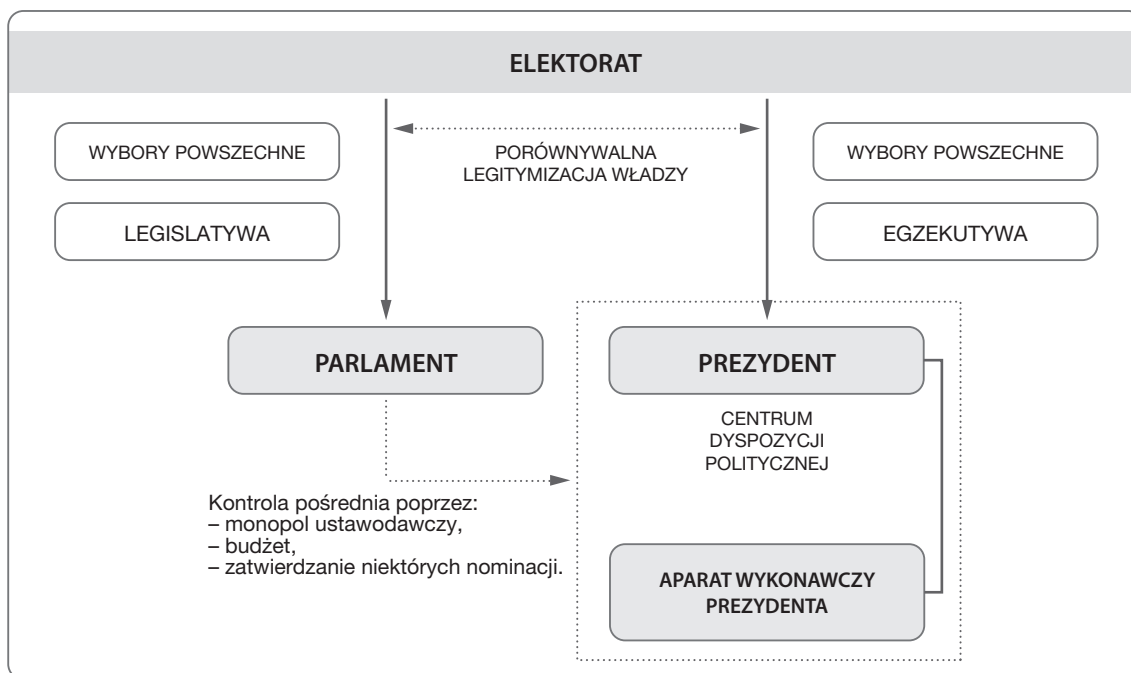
ELEKTORAT

WYBORY POWSZECHNE

LEGISLATYWA

PORÓWNYWALNA LEGITYMIZACJA WŁADZY

WYBORY POWSZECHNE

EGZEKUTYWA

PARLAMENT

PREZYDENT

CENTRUM DYSPOZYCJI POLITYCZNEJ

Kontrola pośrednia poprzez:
– monopol ustawodawczy,
– budżet,
– zatwierdzanie niektórych nominacji.

APARAT WYKONAWCZY PREZYDENTA